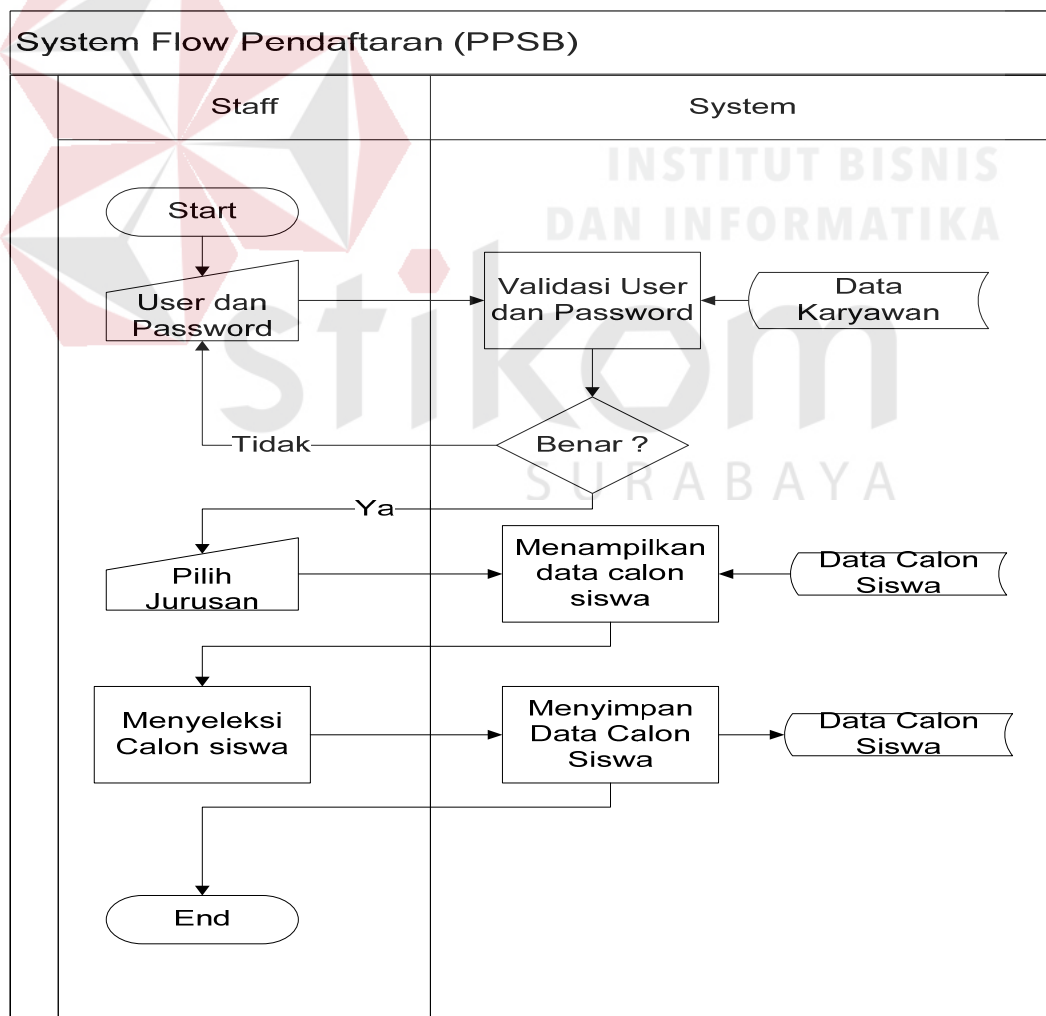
System Flow Pendaftaran (PPSB)

Staff

System

INSTITUT BISNIS
DAN INFORMATIKA

stikom

SURABAYA

Start

User dan Password

Validasi User dan Password

Data Karyawan

Benar ?

Tidak

Ya

Pilih Jurusan

Menampilkan data calon siswa

Data Calon Siswa

Menyeleksi Calon siswa

Menyimpan Data Calon Siswa

Data Calon Siswa

End